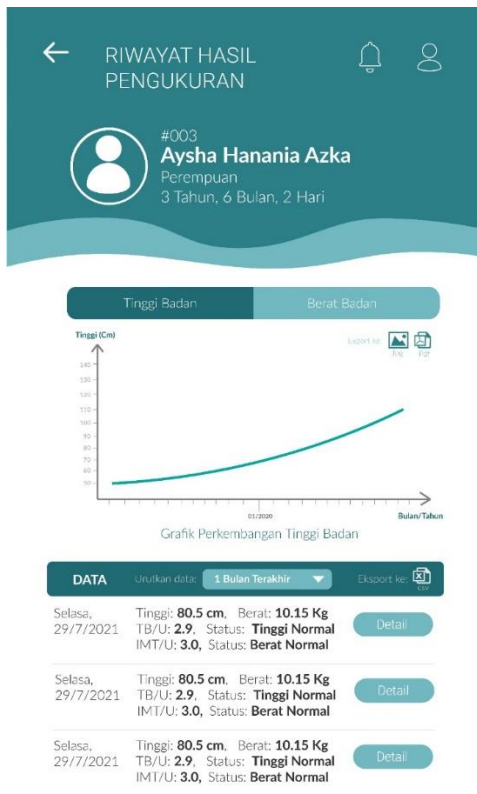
RIWAYAT HASIL PENGUKURAN

#003
Aysha Hanania Azka
Perempuan
3 Tahun, 6 Bulan, 2 Hari

Tinggi Badan | Berat Badan

Tinggi (Cm)
Export ke: Jpg Pdf
140
130
120
110
100
90
80
70
60
50
01/2020
Bulan/Tahun
Grafik Perkembangan Tinggi Badan

DATA Urutkan data: 1 Bulan Terakhir Eksport ke: CSV

Selasa, 29/7/2021 Tinggi: 80.5 cm, Berat: 10.15 Kg TB/U: 2.9, Status: Tinggi Normal IMT/U: 3.0, Status: Berat Normal Detail

Selasa, 29/7/2021 Tinggi: 80.5 cm, Berat: 10.15 Kg TB/U: 2.9, Status: Tinggi Normal IMT/U: 3.0, Status: Berat Normal Detail

Selasa, 29/7/2021 Tinggi: 80.5 cm, Berat: 10.15 Kg TB/U: 2.9, Status: Tinggi Normal IMT/U: 3.0, Status: Berat Normal Detail